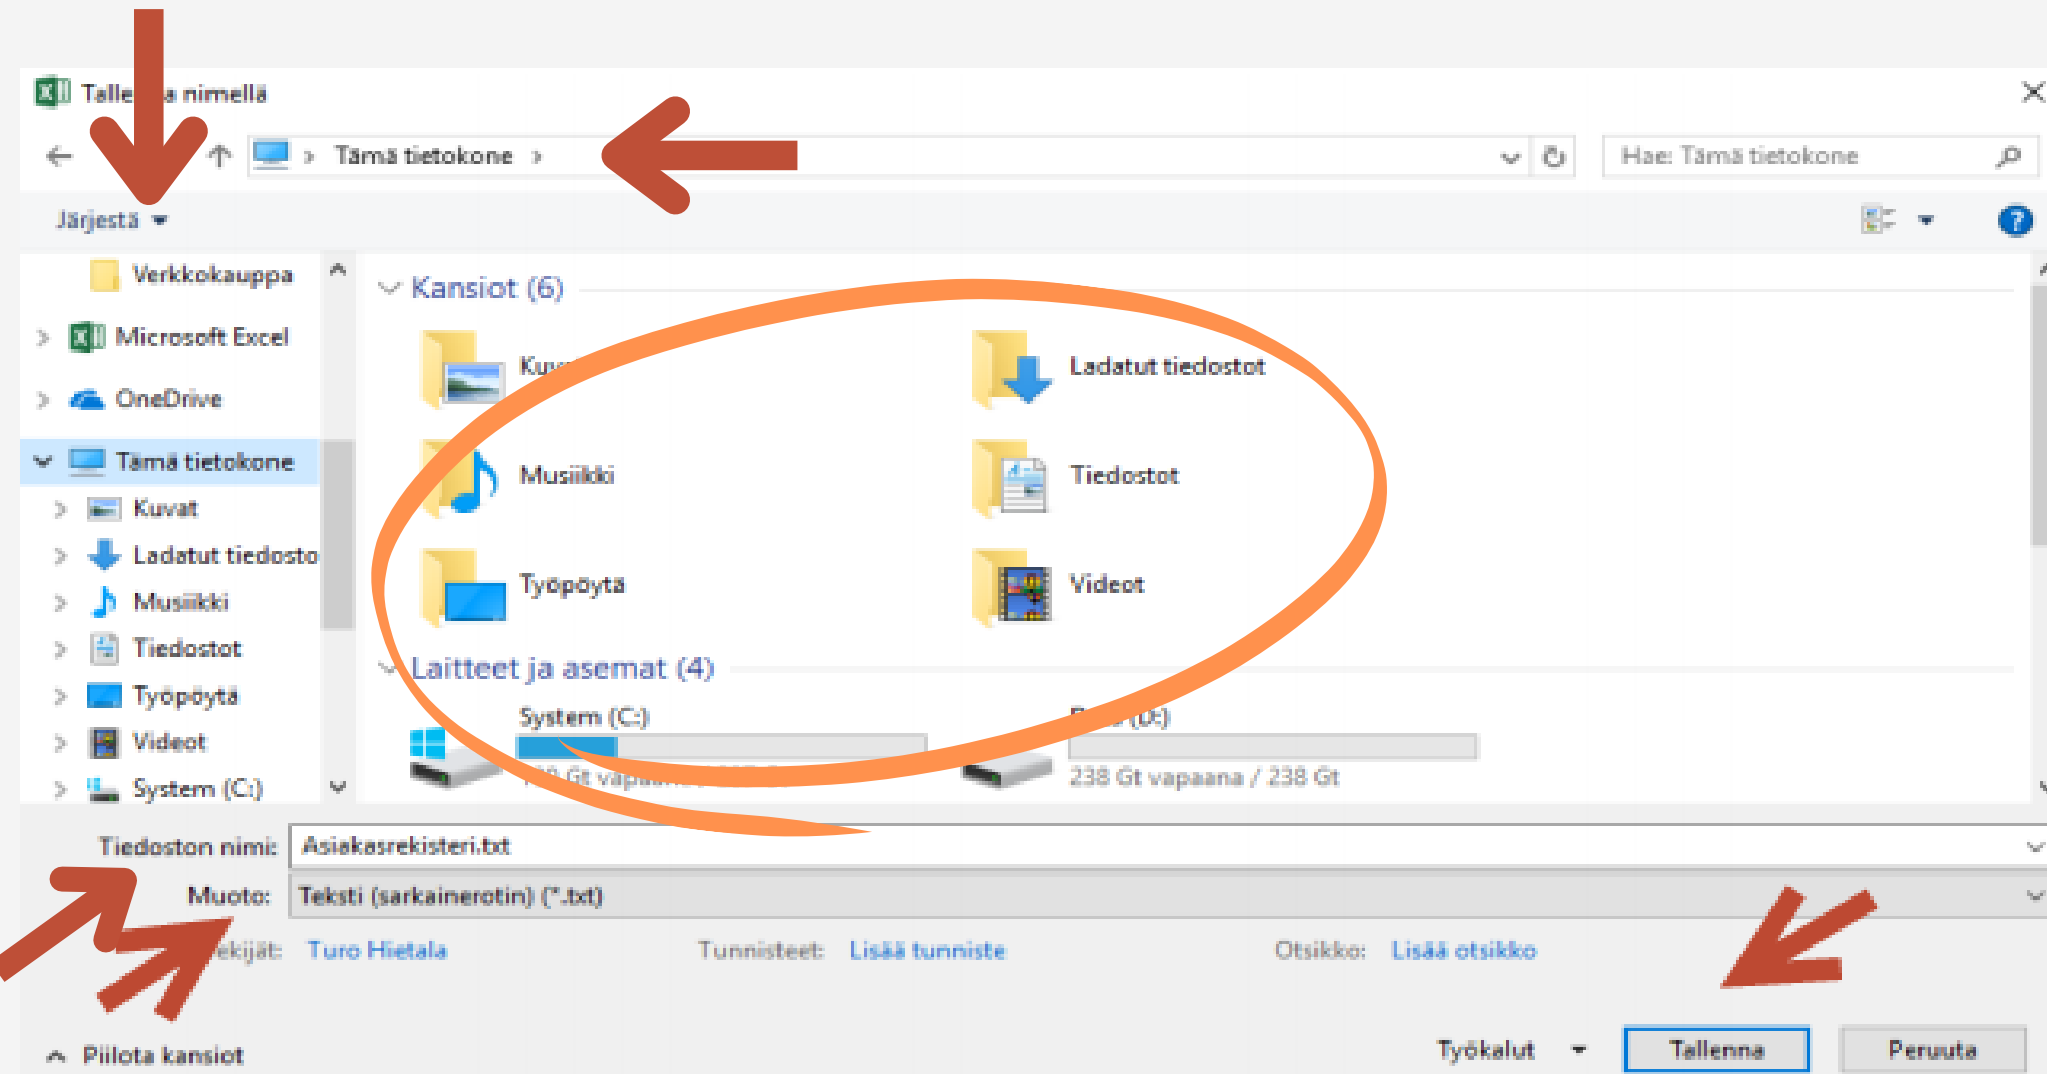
Talle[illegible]a nimellä

Tämä tietokone

Hae: Tämä tietokone

Järjestä

Verkkokauppa
Microsoft Excel
OneDrive
Tämä tietokone
Kuvat
Ladatut tiedosto
Musiikki
Tiedostot
Työpöytä
Videot
System (C:)

Kansiot (6)

Kuv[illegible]
Ladatut tiedostot
Musiikki
Tiedostot
Työpöytä
Videot

Laitteet ja asemat (4)

System (C:)
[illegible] Gt vap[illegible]
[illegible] (D:)
238 Gt vapaana / 238 Gt

Tiedoston nimi: Asiakasrekisteri.txt
Muoto: Teksti (sarkainerotin) (*.txt)
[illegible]ekijät: Turo Hietala
Tunnisteet: Lisää tunniste
Otsikko: Lisää otsikko

Piilota kansiot
Työkalut
Tallenna
Peruuta